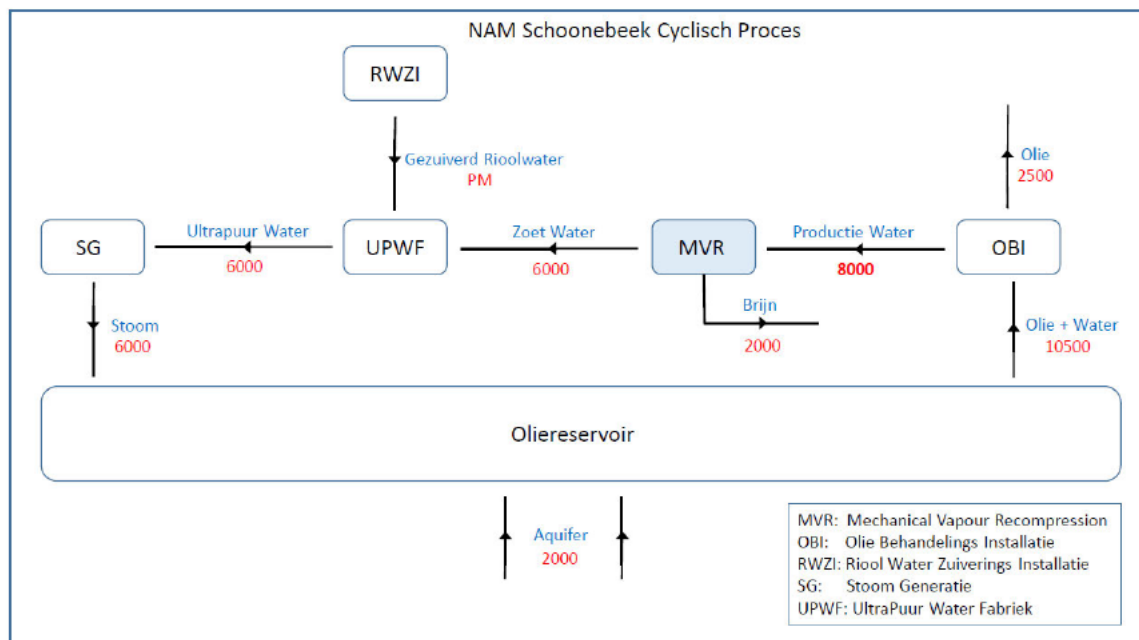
NAM Schoonebeek Cyclisch Proces

RWZI

Gezuiverd Rioolwater
PM

Olie
2500

SG

Ultrapuur Water
6000

UPWF

Zoet Water
6000

MVR

Productie Water
8000

OBI

Brijn
2000

Stoom
6000

Olie + Water
10500

Oliereservoir

Aquifer
2000

MVR: Mechanical Vapour Recompression
OBI: Olie Behandelings Installatie
RWZI: Riool Water Zuiverings Installatie
SG: Stoom Generatie
UPWF: UltraPuur Water Fabriek